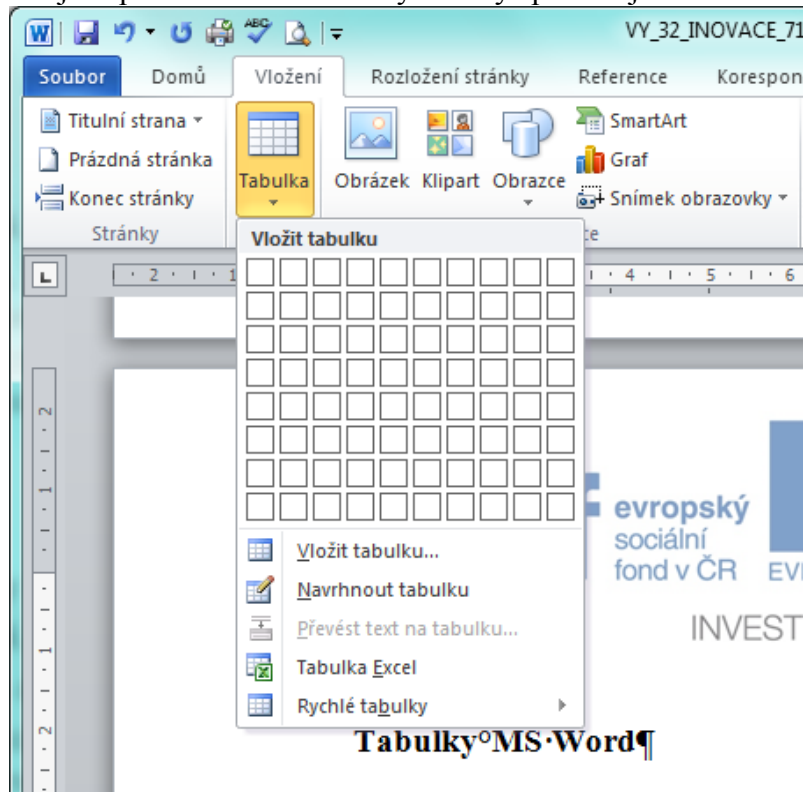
VY_32_INOVACE_71

Soubor Domů Vložení Rozložení stránky Reference Korespon

Titulní strana
Prázdná stránka
Konec stránky
Stránky

Tabulka

Obrázek Klipart Obrazce

SmartArt
Graf
Snímek obrazovky

Vložit tabulku

Vložit tabulku...
Navrhnout tabulku
Převést text na tabulku...
Tabulka Excel
Rychlé tabulky

evropský sociální fond v ČR

INVEST

Tabulky°MS·Word¶